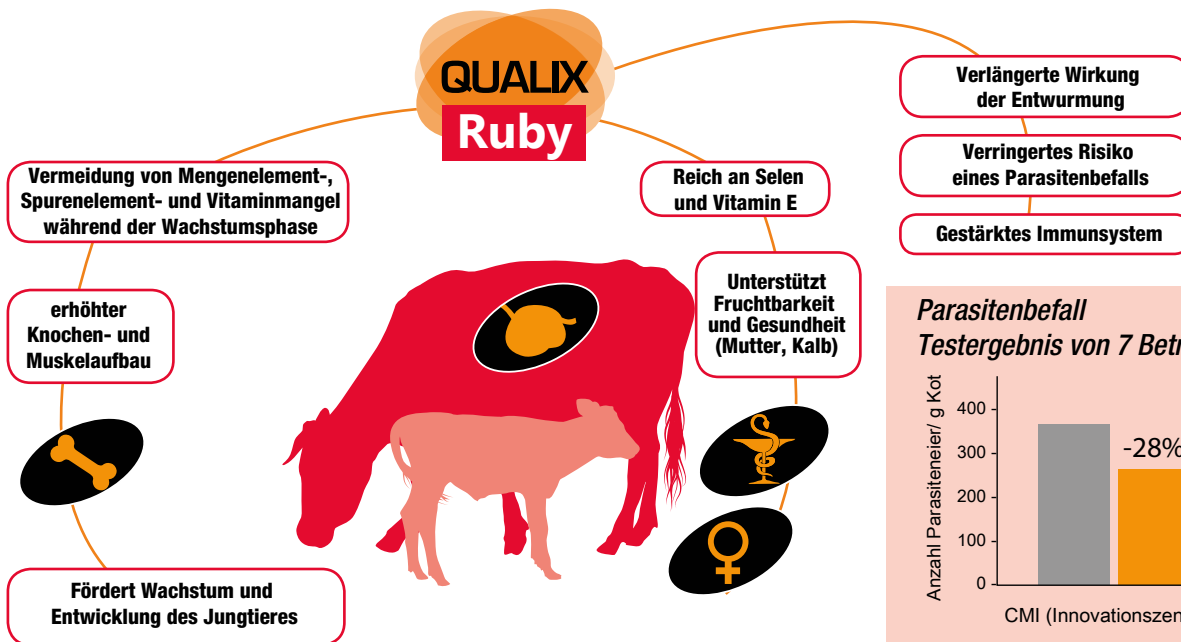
QUALIX
Ruby

Vermeidung von Mengenelement-, Spurenelement- und Vitaminmangel während der Wachstumsphase

erhöhter Knochen- und Muskelaufbau

Fördert Wachstum und Entwicklung des Jungtieres

Reich an Selen und Vitamin E

Unterstützt Fruchtbarkeit und Gesundheit (Mutter, Kalb)

Verlängerte Wirkung der Entwurmung

Verringertes Risiko eines Parasitenbefalls

Gestärktes Immunsystem

Parasitenbefall
Testergebnis von 7 Betr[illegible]

Anzahl Parasiteneier/ g Kot

400
300
200
100
0

-28%

CMI (Innovationszen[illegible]